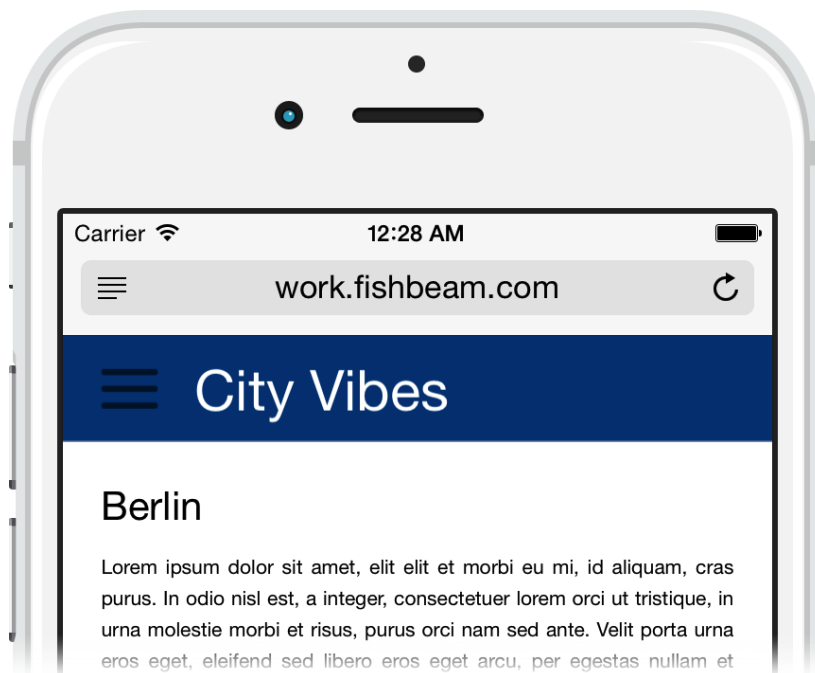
Carrier
12:28 AM
work.fishbeam.com

City Vibes

Berlin

Lorem ipsum dolor sit amet, elit elit et morbi eu mi, id aliquam, cras purus. In odio nisl est, a integer, consectetuer lorem orci ut tristique, in urna molestie morbi et risus, purus orci nam sed ante. Velit porta urna eros eget, eleifend sed libero eros eget arcu, per egestas nullam et